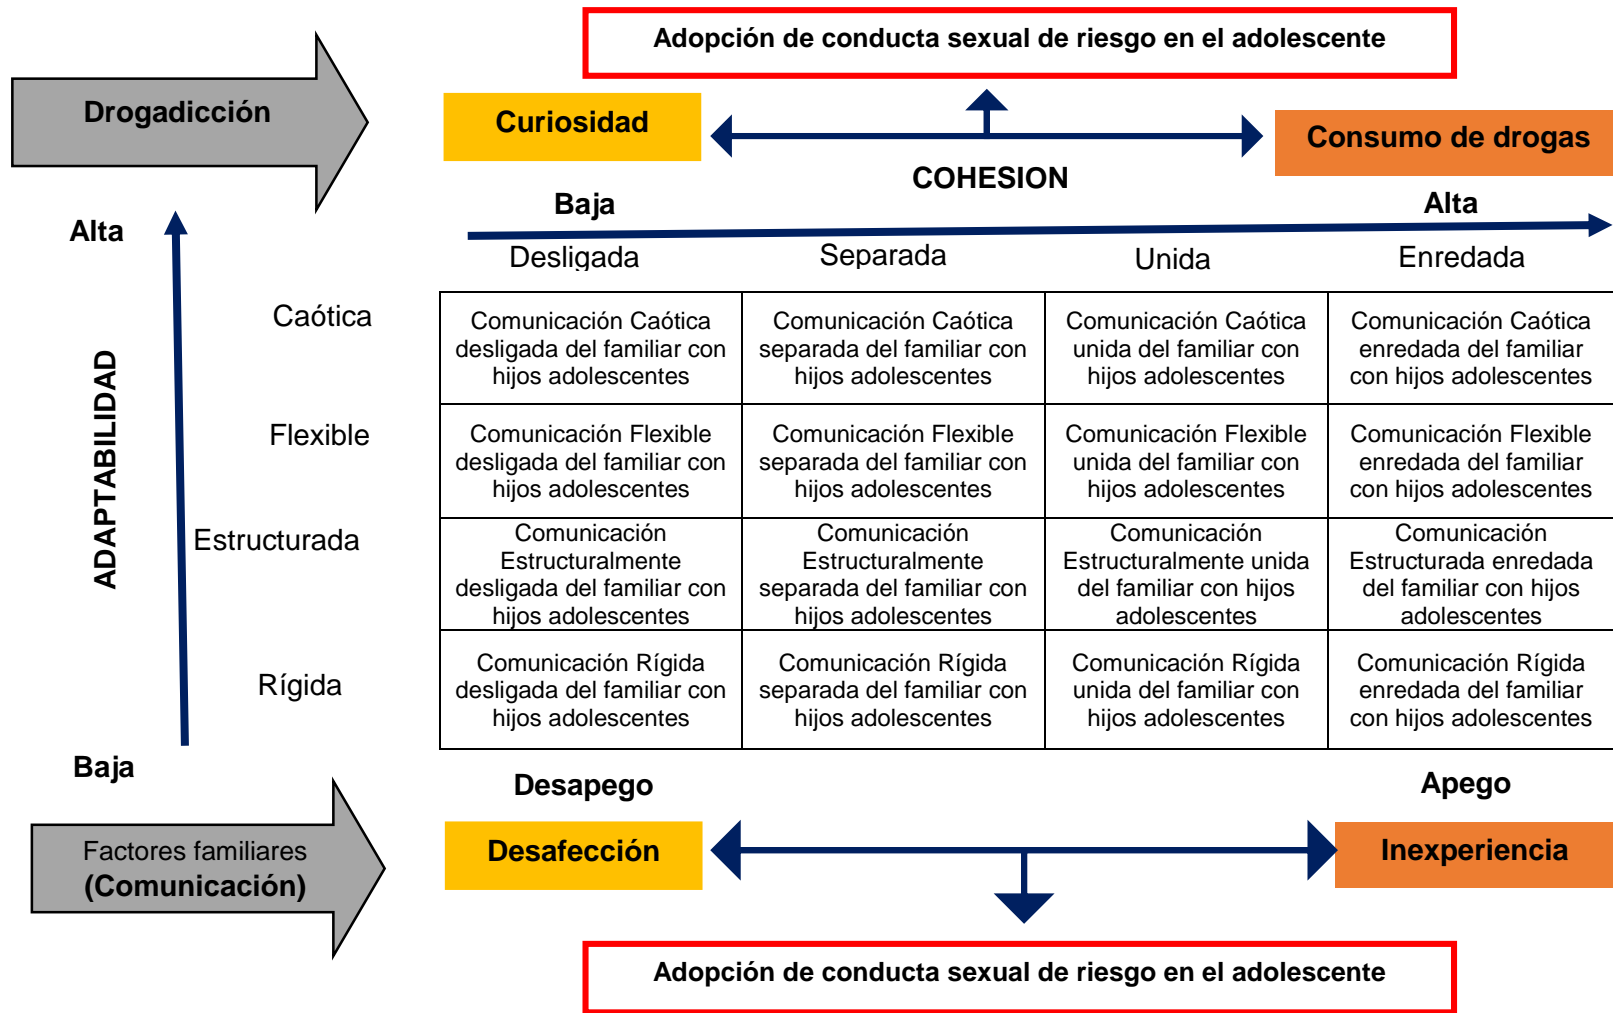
Adopción de conducta sexual de riesgo en el adolescente

Drogadicción

Curiosidad

Consumo de drogas

COHESION

Baja

Alta

Desligada

Separada

Unida

Enredada

Alta

ADAPTABILIDAD

Baja

Caótica

Flexible

Estructurada

Rígida

| Comunicación Caótica desligada del familiar con hijos adolescentes | Comunicación Caótica separada del familiar con hijos adolescentes | Comunicación Caótica unida del familiar con hijos adolescentes | Comunicación Caótica enredada del familiar con hijos adolescentes |
|---|---|---|---|
| Comunicación Flexible desligada del familiar con hijos adolescentes | Comunicación Flexible separada del familiar con hijos adolescentes | Comunicación Flexible unida del familiar con hijos adolescentes | Comunicación Flexible enredada del familiar con hijos adolescentes |
| Comunicación Estructuralmente desligada del familiar con hijos adolescentes | Comunicación Estructuralmente separada del familiar con hijos adolescentes | Comunicación Estructuralmente unida del familiar con hijos adolescentes | Comunicación Estructurada enredada del familiar con hijos adolescentes |
| Comunicación Rígida desligada del familiar con hijos adolescentes | Comunicación Rígida separada del familiar con hijos adolescentes | Comunicación Rígida unida del familiar con hijos adolescentes | Comunicación Rígida enredada del familiar con hijos adolescentes |

Desapego

Apego

Factores familiares (Comunicación)

Desafección

Inexperiencia

Adopción de conducta sexual de riesgo en el adolescente